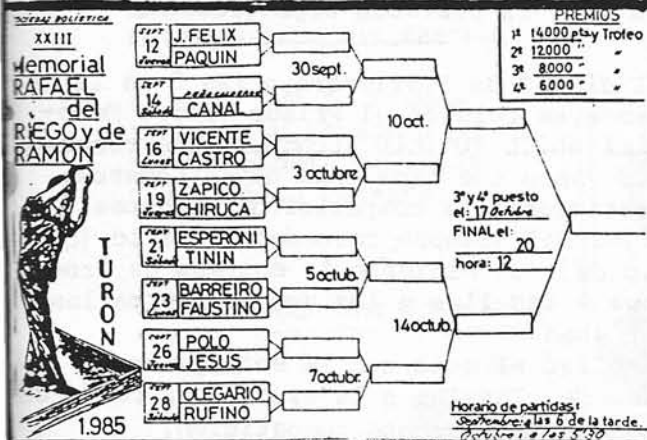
BOLERA BOLÍSTICA
XXIII
Memorial
RAFAEL
del
RIEGO y de
RAMON

TURON

1.985

PREMIOS
1º 14000 ptas y Trofeo
2º 12000 "
3º 8000 "
4º 6000 "

SEPT 12 Jueves
J. FELIX
PAQUIN

SEPT 14 Sábado
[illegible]
CANAL

SEPT 16 Lunes
VICENTE
CASTRO

SEPT 19 Jueves
ZAPICO
CHIRUCA

SEPT 21 Sábado
ESPERONI
TININ

SEPT 23 Lunes
BARREIRO
FAUSTINO

SEPT 26 Jueves
POLO
JESUS

SEPT 28 Sábado
OLEGARIO
RUFINO

30 sept.

3 octubre

5 octub.

7 octubr.

10 oct.

14 octub.

3º y 4º puesto el: 17 Octubre

FINAL el: 20

hora: 12

Horario de partidas:
Septiembre: a las 6 de la tarde.
Octubre: a las 5.30